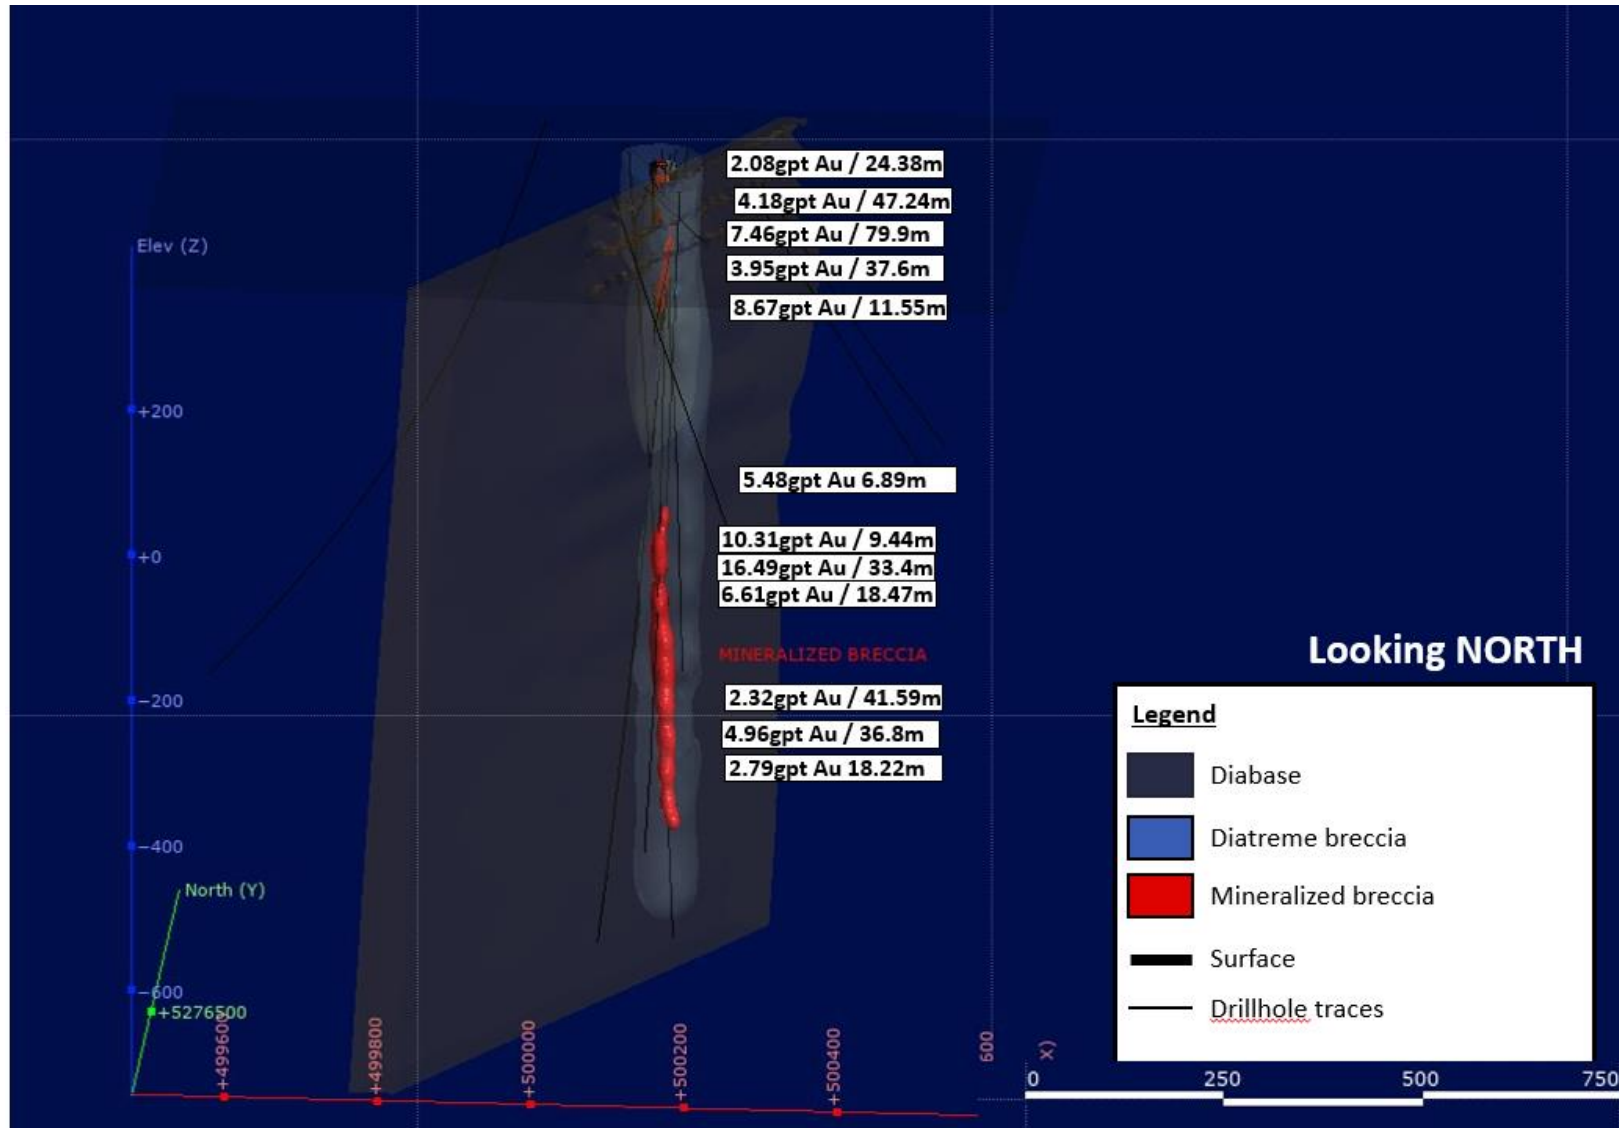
2.08gpt Au / 24.38m
4.18gpt Au / 47.24m
7.46gpt Au / 79.9m
3.95gpt Au / 37.6m
8.67gpt Au / 11.55m

Elev (Z)

+200
+0
-200
-400
-600

5.48gpt Au 6.89m

10.31gpt Au / 9.44m
16.49gpt Au / 33.4m
6.61gpt Au / 18.47m

MINERALIZED BRECCIA

2.32gpt Au / 41.59m
4.96gpt Au / 36.8m
2.79gpt Au 18.22m

Looking NORTH

Legend
Diabase
Diatreme breccia
Mineralized breccia
Surface
Drillhole traces

North (Y)
+5276500
+499600
+499800
+500000
+500200
+500400
600
X)

0
250
500
750